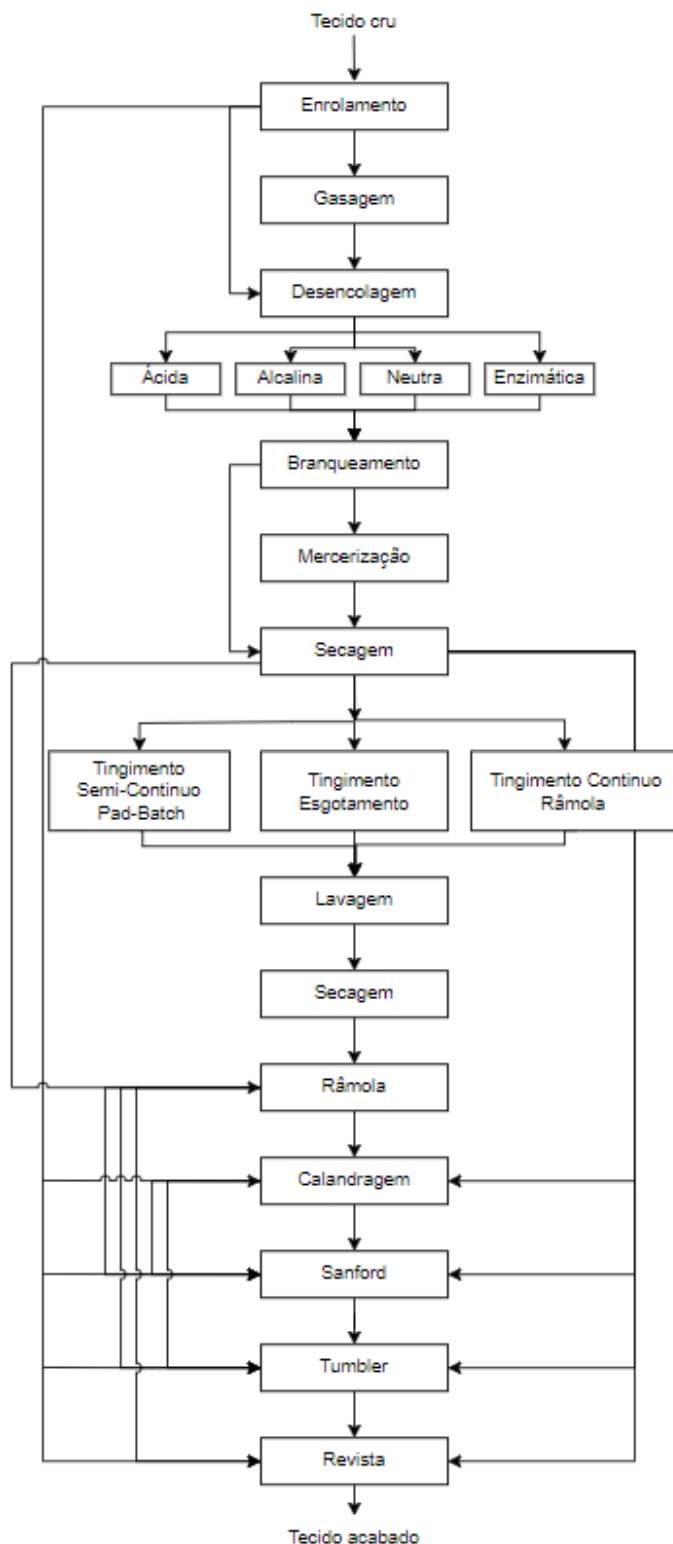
Tecido cru

Enrolamento

Gasagem

Desencolagem

Ácida

Alcalina

Neutra

Enzimática

Branqueamento

Mercerização

Secagem

Tingimento Semi-Contínuo Pad-Batch

Tingimento Esgotamento

Tingimento Contínuo Râmola

Lavagem

Secagem

Râmola

Calandragem

Sanford

Tumbler

Revista

Tecido acabado